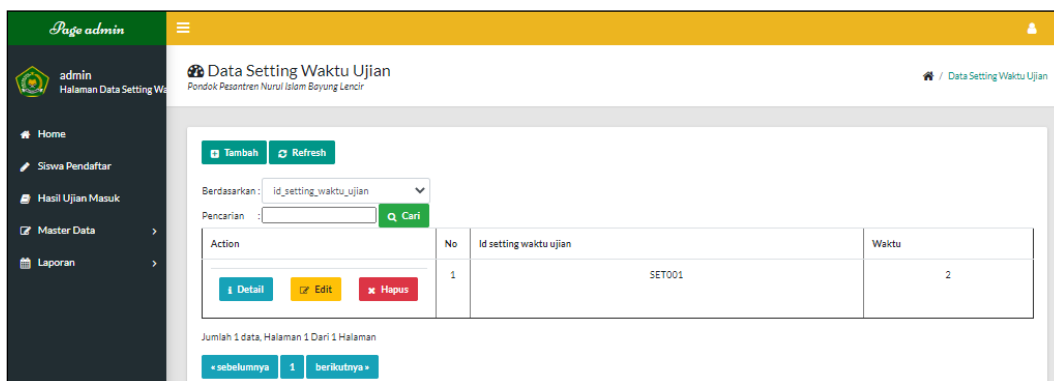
Page admin

admin
Halaman Data Setting Wa

Home
Siswa Pendaftar
Hasil Ujian Masuk
Master Data
Laporan

Data Setting Waktu Ujian
Pondok Pesantren Nurul Islam Bayung Lencir

/ Data Setting Waktu Ujian

Tambah Refresh

Berdasarkan : id_setting_waktu_ujian

Pencarian : Cari

| Action | No | Id setting waktu ujian | Waktu |
|---|---|---|---|
| Detail Edit Hapus | 1 | SET001 | 2 |

Jumlah 1 data, Halaman 1 Dari 1 Halaman

« sebelumnya 1 berikutnya »